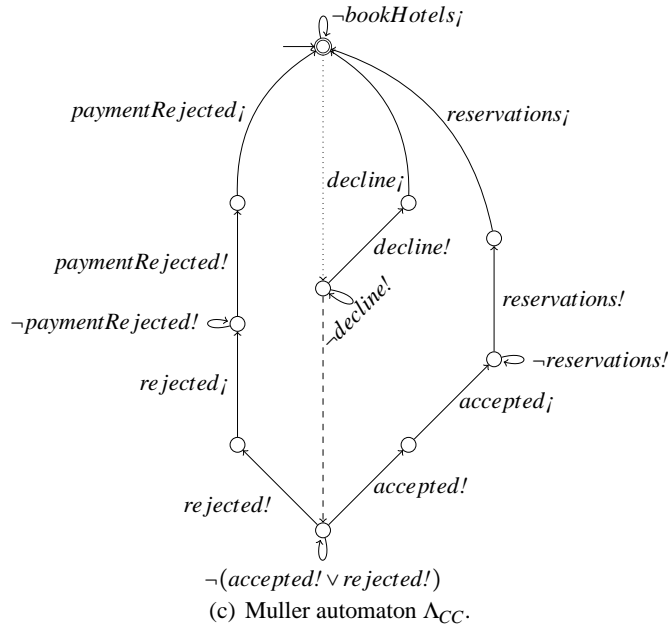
$\neg bookHotels¡$

$paymentRejected¡$

$reservations¡$

$decline¡$

$decline!$

$paymentRejected!$

$\neg decline!$

$reservations!$

$\neg paymentRejected!$

$\neg reservations!$

$rejected¡$

$accepted¡$

$rejected!$

$accepted!$

$\neg(accepted! \vee rejected!)$

(c) Muller automaton $\Lambda_{CC}$.